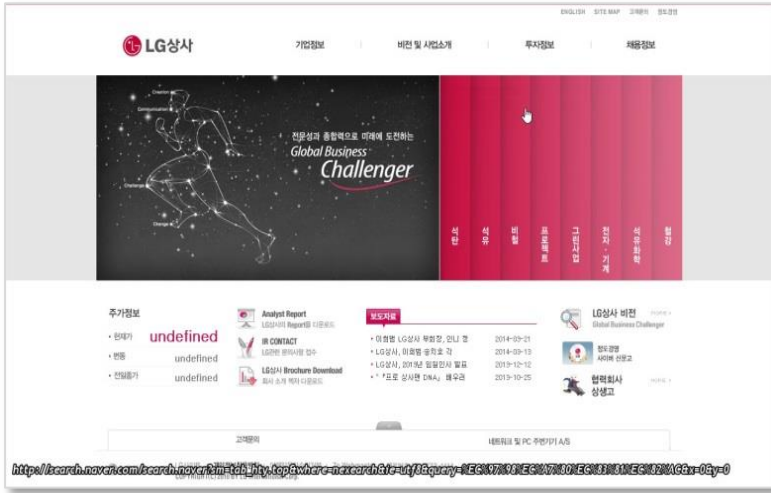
ENGLISH SITE MAP 고객문의 정도경영

LG상사

기업정보 비전 및 사업소개 투자정보 채용정보

Creation
Communication
Change

전문성과 종합력으로 미래에 도전하는
Global Business
Challenger

석탄 석유 비철 프로젝트 그린사업 전자·기계 석유화학 철강

주가정보
· 현재가 undefined
· 변동 undefined
· 전일종가 undefined

Analyst Report
LG상사의 Report를 다운로드

IR CONTACT
LG관련 문의사항 접수

LG상사 Brochure Download
회사 소개 책자 다운로드

보도자료
· 이희범 LG상사 부회장, 인니 정 2014-03-21
· LG상사, 이희범 공학호 각 2014-03-13
· LG상사, 2013년 임원인사 발표 2013-12-12
· '프로 상사맨 DNA' 배우러 2013-10-25

LG상사 비전 MORE
Global Business Challenger

정도경영
사이버 신문고

협력회사
상생고 MORE

고객문의 네트워크 및 PC 주변기기 A/S

http://search.naver.com/search.naver?sm=tab_hty.top&where=nexearch&ie=utf8&query=%EC%97%98%EC%A7%80%EC%83%81%EC%82%AC&x=0&y=0

COPYRIGHT (C) 2010 BY LG International Corp.